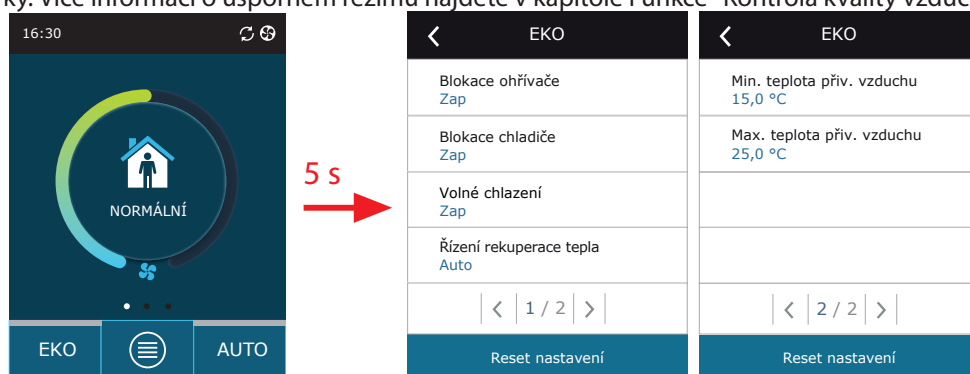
ky. Více informací o úsporném režimu najdete v kapitole Funkce "Kontrola kvality vzduc

16:30

NORMÁLNÍ

EKO

AUTO

5 s

EKO

Blokace ohřívače
Zap

Blokace chladiče
Zap

Volné chlazení
Zap

Řízení rekuperace tepla
Auto

1 / 2

Reset nastavení

EKO

Min. teplota přív. vzduchu
15,0 °C

Max. teplota přív. vzduchu
25,0 °C

2 / 2

Reset nastavení